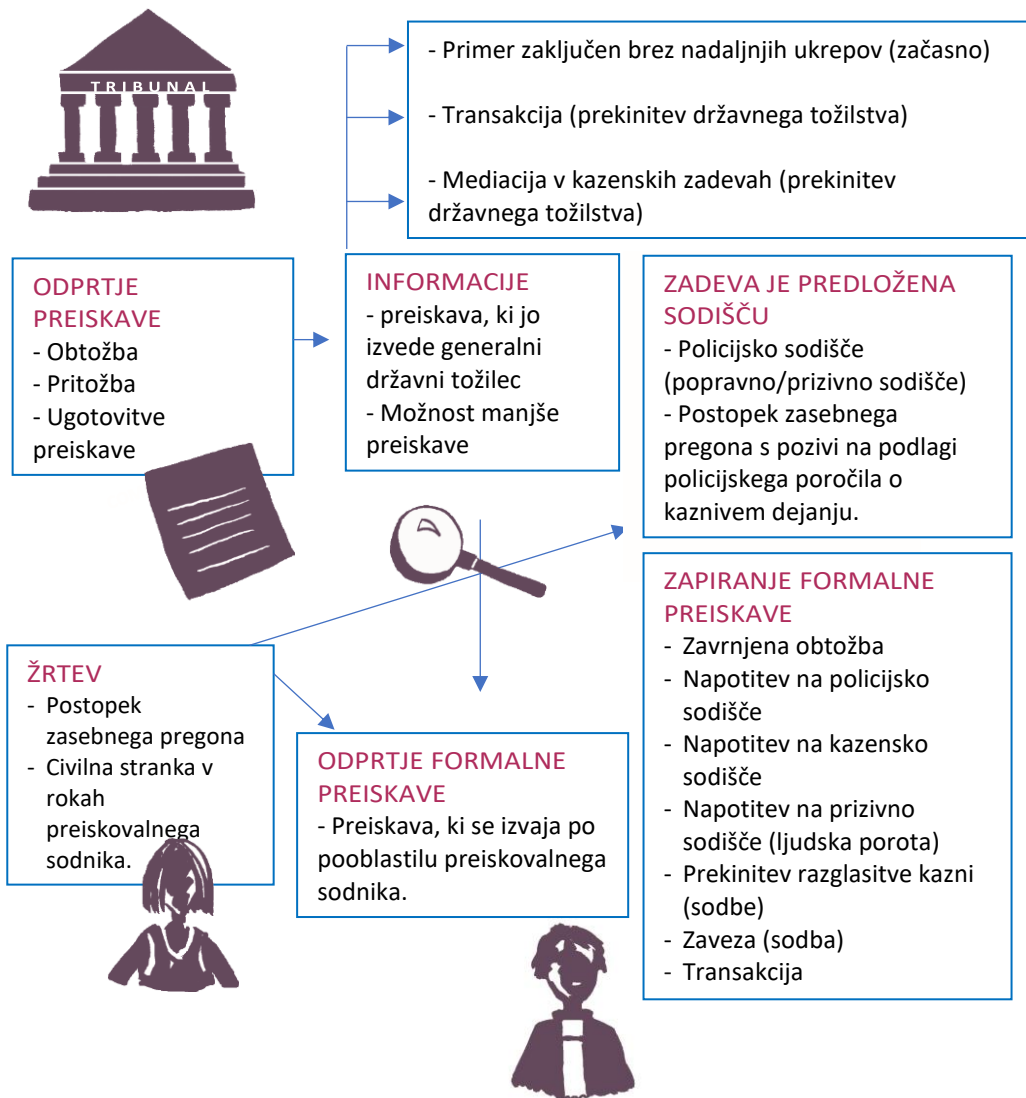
TRIBUNAL

- Primer zaključen brez nadaljnjih ukrepov (začasno)

- Transakcija (prekinitev državnega tožilstva)

- Mediacija v kazenskih zadevah (prekinitev državnega tožilstva)

ODPRTJE PREISKAVE
- Obtožba
- Pritožba
- Ugotovitve preiskave

INFORMACIJE
- preiskava, ki jo izvede generalni državni tožilec
- Možnost manjše preiskave

ZADEVA JE PREDLOŽENA SODIŠČU
- Policijsko sodišče (popravno/prizivno sodišče)
- Postopek zasebnega pregona s pozivi na podlagi policijskega poročila o kaznivem dejanju.

ZAPIRANJE FORMALNE PREISKAVE
- Zavrnjena obtožba
- Napotitev na policijsko sodišče
- Napotitev na kazensko sodišče
- Napotitev na prizivno sodišče (ljudska porota)
- Prekinitev razglasitve kazni (sodbe)
- Zaveza (sodba)
- Transakcija

ŽRTEV
- Postopek zasebnega pregona
- Civilna stranka v rokah preiskovalnega sodnika.

ODPRTJE FORMALNE PREISKAVE
- Preiskava, ki se izvaja po pooblastilu preiskovalnega sodnika.